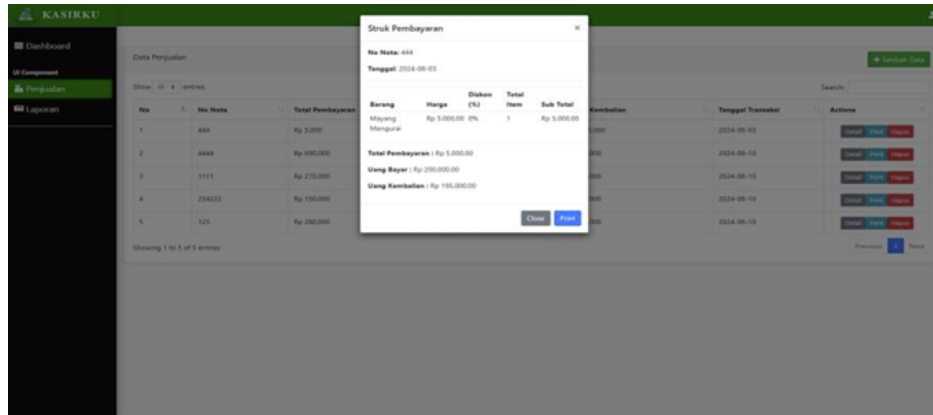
KASIRKU

Dashboard

UI Component

Penjualan

Laporan

Data Penjualan

+ Tambah Data

Show 10 entries

Search:

| No | No Nota | Total Pembayaran | Kembalian | Tanggal Transaksi | Actions |
|---|---|---|---|---|---|
| 1 | 444 | Rp 5.000 | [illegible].000 | 2024-08-03 | Detail Print Hapus |
| 2 | 4444 | Rp 690.000 | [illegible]000 | 2024-08-10 | Detail Print Hapus |
| 3 | 1111 | Rp 270.000 | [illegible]000 | 2024-08-10 | Detail Print Hapus |
| 4 | 234232 | Rp 150.000 | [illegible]000 | 2024-08-10 | Detail Print Hapus |
| 5 | 123 | Rp 280.000 | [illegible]000 | 2024-08-10 | Detail Print Hapus |

Showing 1 to 5 of 5 entries

Previous 1 Next

Struk Pembayaran ×

No Nota: 444

Tanggal: 2024-08-03

| Barang | Harga | Diskon (%) | Total Item | Sub Total |
|---|---|---|---|---|
| Mayang Mengurai | Rp 5.000,00 | 0% | 1 | Rp 5.000,00 |

Total Pembayaran : Rp 5.000,00

Uang Bayar : Rp 200.000,00

Uang Kembalian : Rp 195.000,00

Close Print